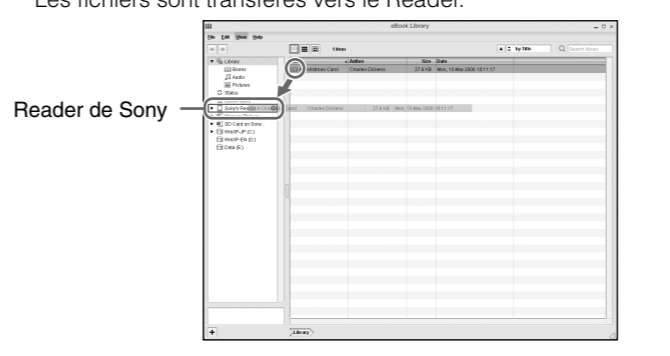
Les fichiers sont transférés vers le Reader.

eBook Library

File Edit View Help

1 item

by Title

Search library

Author

Size

Date

Christmas Carol

Charles Dickens

27.8 KB

Mon, 15 May 2006 10:11:17

Library

Books

Audio

Pictures

Status

Sony's Reader

Christmas Carol

Charles Dickens

27.8 KB

Mon, 15 May 2006 10:11:17

SD Card on Sony...

WinXP-JP (C:)

WinXP-EN (D:)

Data (E:)

Library

Reader de Sony